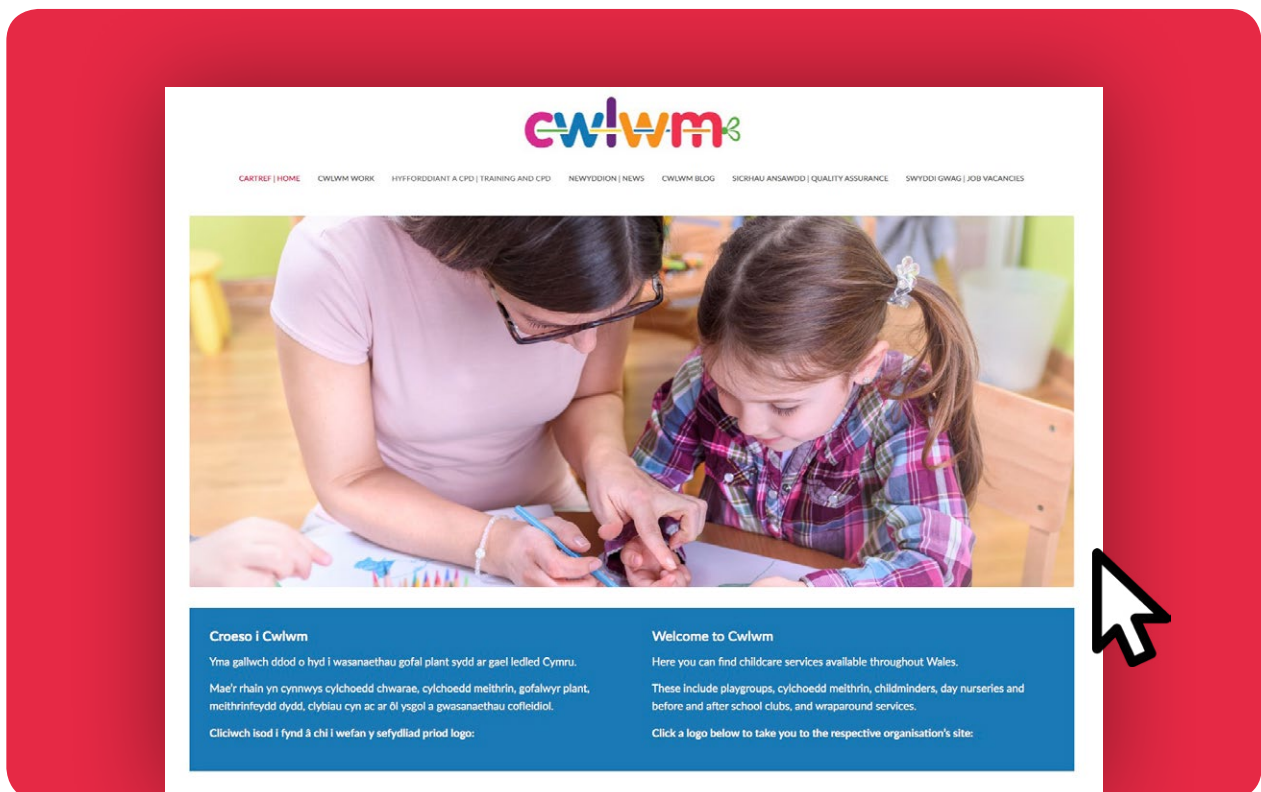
cwlwm

CARTREF | HOME CWLWM WORK HYFFORDDIANT A CPD | TRAINING AND CPD NEWYDDION | NEWS CWLWM BLOG SICRHAU ANSAWDD | QUALITY ASSURANCE SWYDDI GWAG | JOB VACANCIES

Croeso i Cwlwm

Yma gallwch ddod o hyd i wasanaethau gofal plant sydd ar gael ledled Cymru.

Mae'r rhain yn cynnwys cylchoedd chwarae, cylchoedd meithrin, gofalwyr plant, meithrinfeydd dydd, clybiau cyn ac ar ôl ysgol a gwasanaethau cofleidiol.

Cliciwch isod i fynd â chi i wefan y sefydliad priod logo:

Welcome to Cwlwm

Here you can find childcare services available throughout Wales.

These include playgroups, cylchoedd meithrin, childminders, day nurseries and before and after school clubs, and wraparound services.

Click a logo below to take you to the respective organisation's site: